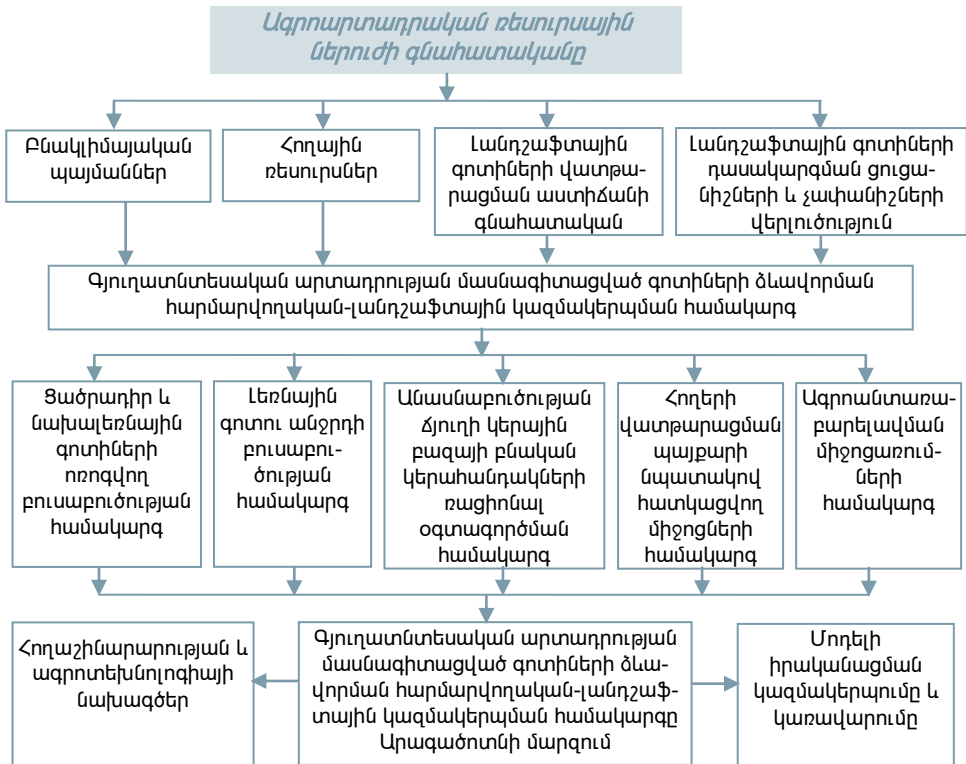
Ագրոարտադրական ռեսուրսային ներուժի գնահատականը

Բնակլիմայական պայմաններ

Հողային ռեսուրսներ

Լանդշաֆտային գոտիների վատթարացման աստիճանի գնահատական

Լանդշաֆտային գոտիների դասակարգման ցուցանիշների և չափանիշների վերլուծություն

Գյուղատնտեսական արտադրության մասնագիտացված գոտիների ձևավորման հարմարվողական-լանդշաֆտային կազմակերպման համակարգ

Ցածրադիր և նախալեռնային գոտիների ոռոգվող բուսաբուծության համակարգ

Լեռնային գոտու անջրդի բուսաբուծության համակարգ

Անասնաբուծության ծյուղի կերային բազայի բնական կերահանդակների ռացիոնալ օգտագործման համակարգ

Հողերի վատթարացման պայքարի նպատակով հատկացվող միջոցների համակարգ

Ագրոանտառաբարելավման միջոցառումների համակարգ

Հողաշինարարության և ագրոտեխնոլոգիայի նախագծեր

Գյուղատնտեսական արտադրության մասնագիտացված գոտիների ձևավորման հարմարվողական-լանդշաֆտային կազմակերպման համակարգը Արագածոտնի մարզում

Մոդելի իրականացման կազմակերպումը և կառավարումը